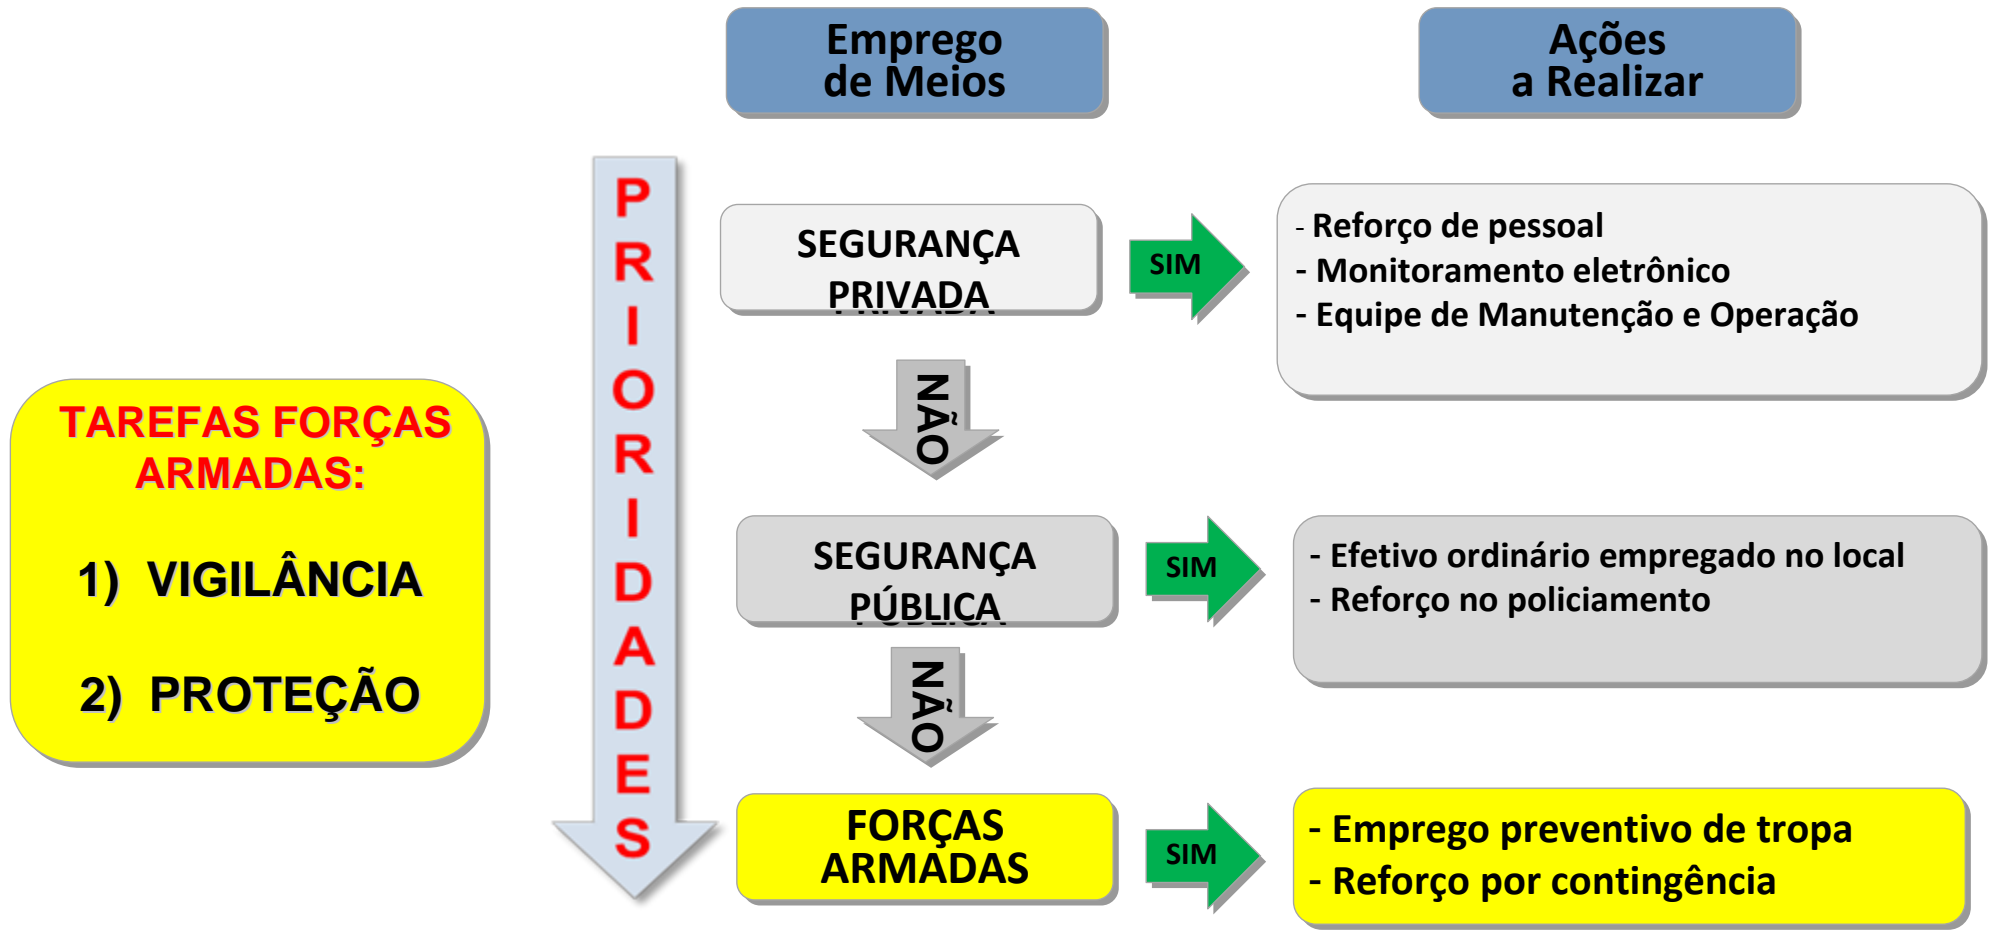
Emprego de Meios

Ações a Realizar

TAREFAS FORÇAS ARMADAS:

1) VIGILÂNCIA

2) PROTEÇÃO

PRIORIDADES

SEGURANÇA PRIVADA

SIM

- Reforço de pessoal
- Monitoramento eletrônico
- Equipe de Manutenção e Operação

NÃO

SEGURANÇA PÚBLICA

SIM

- Efetivo ordinário empregado no local
- Reforço no policiamento

NÃO

FORÇAS ARMADAS

SIM

- Emprego preventivo de tropa
- Reforço por contingência